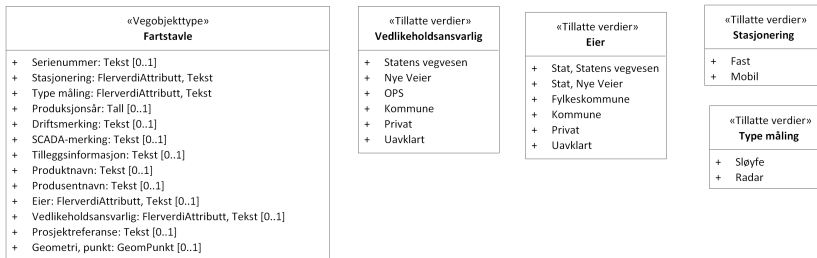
«Vegobjekttype»
Fartstavle

+ Serienummer: Tekst [0..1]
+ Stasjonering: FlerverdiAttributt, Tekst
+ Type måling: FlerverdiAttributt, Tekst
+ Produksjonsår: Tall [0..1]
+ Driftsmerking: Tekst [0..1]
+ SCADA-merking: Tekst [0..1]
+ Tilleggsinformasjon: Tekst [0..1]
+ Produktnavn: Tekst [0..1]
+ Produsentnavn: Tekst [0..1]
+ Eier: FlerverdiAttributt, Tekst [0..1]
+ Vedlikeholdsansvarlig: FlerverdiAttributt, Tekst [0..1]
+ Prosjektreferanse: Tekst [0..1]
+ Geometri, punkt: GeomPunkt [0..1]

«Tillatte verdier»
Vedlikeholdsansvarlig

+ Statens vegvesen
+ Nye Veier
+ OPS
+ Kommune
+ Privat
+ Uavklart

«Tillatte verdier»
Eier

+ Stat, Statens vegvesen
+ Stat, Nye Veier
+ Fylkeskommune
+ Kommune
+ Privat
+ Uavklart

«Tillatte verdier»
Stasjonering

+ Fast
+ Mobil

«Tillatte verdier»
Type måling

+ Sløyfe
+ Radar